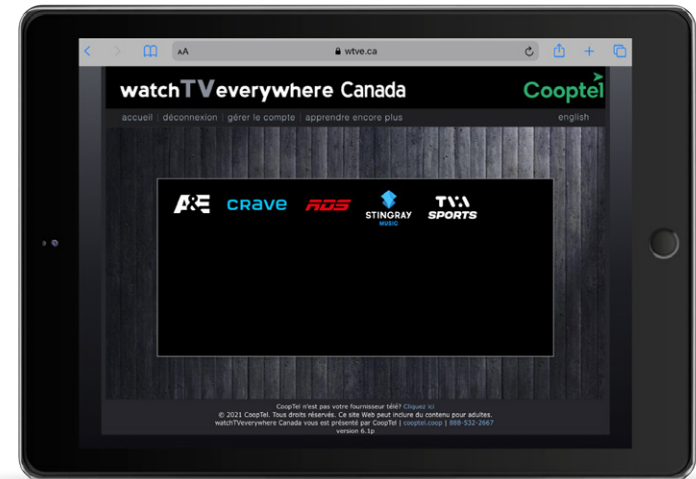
AA wtve.ca

watchTVeverywhere Canada

Cooptel

accueil | déconnexion | gérer le compte | apprendre encore plus

english

A&E crave RDS STINGRAY MUSIC TVA SPORTS

CoopTel n'est pas votre fournisseur télé? Cliquez ici
© 2021 CoopTel. Tous droits réservés. Ce site Web peut inclure du contenu pour adultes.
watchTVeverywhere Canada vous est présenté par CoopTel | cooptel.coop | 888-532-2667
version 6.1p